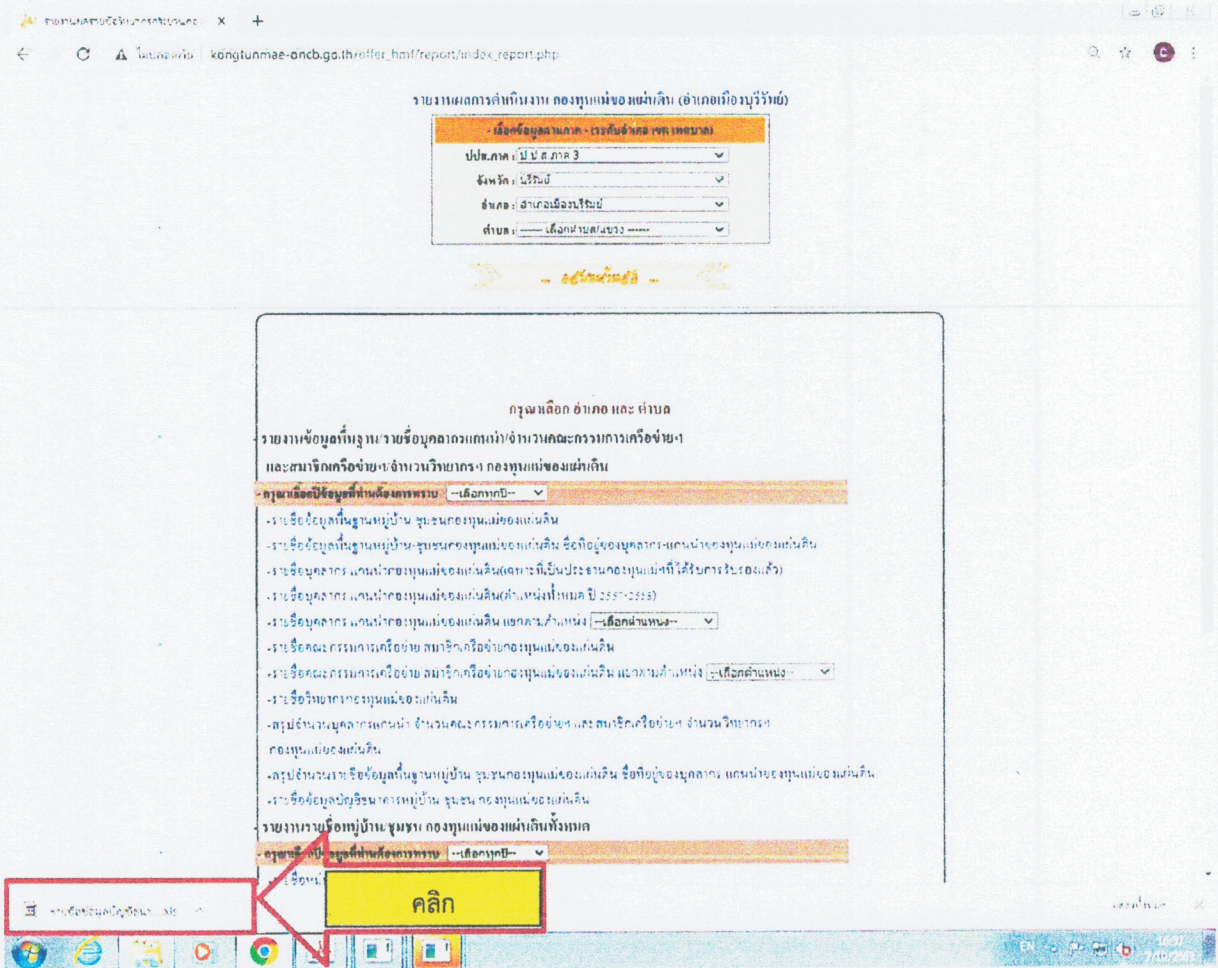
รายงานผลการดำเนินงานกองทุนแม่ของแผ่นดิน ×

ไม่ปลอดภัย | kongtunmae-oncb.go.th/offer_hmf/report/index_report.php

รายงานผลการดำเนินงาน กองทุนแม่ของแผ่นดิน (อำเภอเมืองบุรีรัมย์)

- เลือกข้อมูลตามภาค - (ระดับอำเภอ/เขต/เทศบาล)

ปปส.ภาค : ป.ป.ส.ภาค 3

จังหวัด : บุรีรัมย์

อำเภอ : อำเภอเมืองบุรีรัมย์

ตำบล : ------ เลือกตำบล/แขวง ------

-- แสดงข้อมูล --

กรุณาเลือก อำเภอ และ ตำบล

รายงานข้อมูลพื้นฐาน/รายชื่อบุคลากรแกนนำ/จำนวนคณะกรรมการเครือข่ายฯ และสมาชิกเครือข่ายฯ/จำนวนวิทยากรฯ กองทุนแม่ของแผ่นดิน

- กรุณาเลือกปีข้อมูลที่ท่านต้องการทราบ --เลือกทุกปี--

-รายชื่อข้อมูลพื้นฐานหมู่บ้าน ชุมชนกองทุนแม่ของแผ่นดิน

-รายชื่อข้อมูลพื้นฐานหมู่บ้าน-ชุมชนกองทุนแม่ของแผ่นดิน ชื่อที่อยู่ของบุคลากร-แกนนำของทุนแม่ของแผ่นดิน

-รายชื่อบุคลากร แกนนำกองทุนแม่ของแผ่นดิน(เฉพาะที่เป็นประธานกองทุนแม่ฯที่ได้รับการรับรองแล้ว)

-รายชื่อบุคลากร แกนนำกองทุนแม่ของแผ่นดิน(ตำแหน่งทั้งหมด ปี 2557-2555)

-รายชื่อบุคลากร แกนนำกองทุนแม่ของแผ่นดิน แยกตามตำแหน่ง --เลือกตำแหน่ง--

-รายชื่อคณะกรรมการเครือข่าย สมาชิกเครือข่ายกองทุนแม่ของแผ่นดิน

-รายชื่อคณะกรรมการเครือข่าย สมาชิกเครือข่ายกองทุนแม่ของแผ่นดิน แยกตามตำแหน่ง --เลือกตำแหน่ง--

-รายชื่อวิทยากรกองทุนแม่ของแผ่นดิน

-สรุปจำนวนบุคลากรแกนนำ จำนวนคณะกรรมการเครือข่ายฯ และสมาชิกเครือข่ายฯ จำนวนวิทยากรฯ กองทุนแม่ของแผ่นดิน

-สรุปจำนวนรายชื่อข้อมูลพื้นฐานหมู่บ้าน ชุมชนกองทุนแม่ของแผ่นดิน ชื่อที่อยู่ของบุคลากร แกนนำของทุนแม่ของแผ่นดิน

-รายชื่อข้อมูลบัญชีธนาคารหมู่บ้าน ชุมชน กองทุนแม่ของแผ่นดิน

รายงานรายชื่อหมู่บ้าน/ชุมชน กองทุนแม่ของแผ่นดินทั้งหมด

- กรุณาเลือกปีข้อมูลที่ท่านต้องการทราบ --เลือกทุกปี--

-รายชื่อหมู่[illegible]

รายชื่อบัญชี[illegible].xls

คลิก

แสดงทั้งหมด

EN